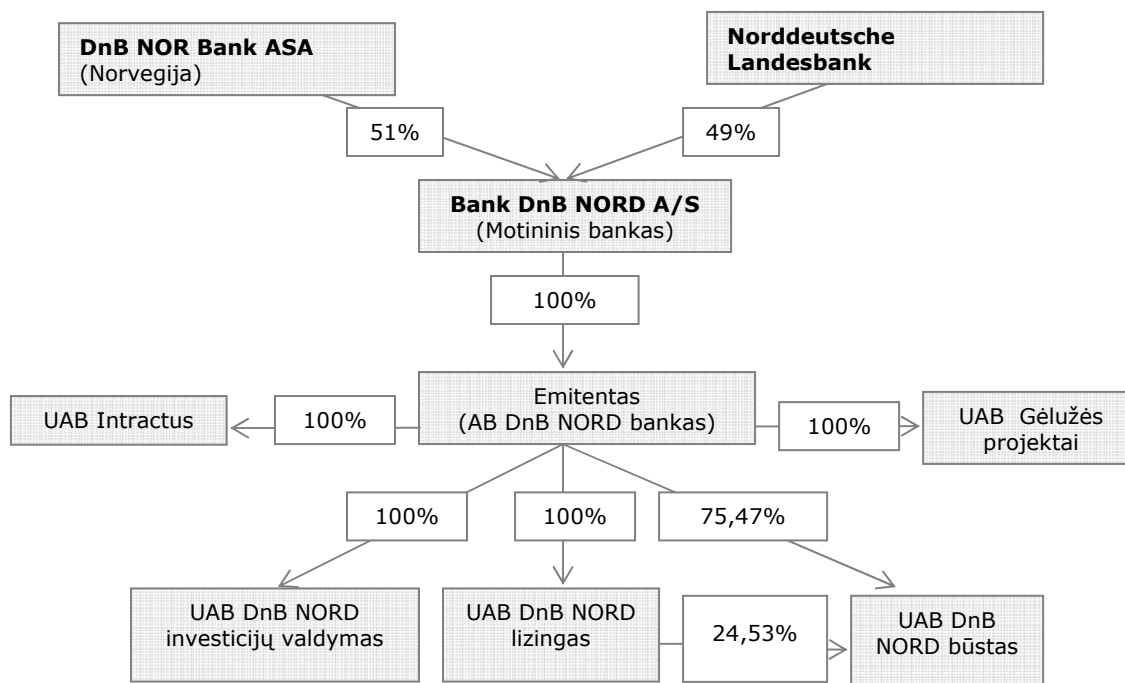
**DnB NOR Bank ASA**
(Norvegija)

**Norddeutsche Landesbank**

51%

49%

**Bank DnB NORD A/S**
(Motininis bankas)

100%

UAB Intractus

100%

Emitentas
(AB DnB NORD bankas)

100%

UAB Gėlužės projektai

100%

100%

75,47%

UAB DnB NORD investicijų valdymas

UAB DnB NORD lizingas

24,53%

UAB DnB NORD būstas